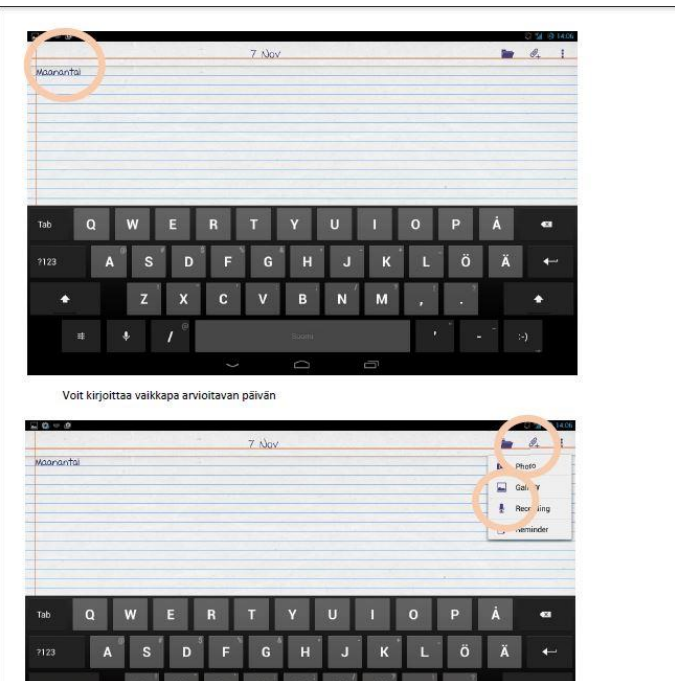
14:06

7 Nov

Maanantai

Tab Q W E R T Y U I O P Å

?123 A S D F G H J K L Ö Ä

Z X C V B N M , .

/ Suomi ' - :-)

Voit kirjoittaa vaikkapa arvioitavan päivän

14:06

7 Nov

Maanantai

Photo

Gallery

Recording

Reminder

Tab Q W E R T Y U I O P Å

?123 A S D F G H J K L Ö Ä